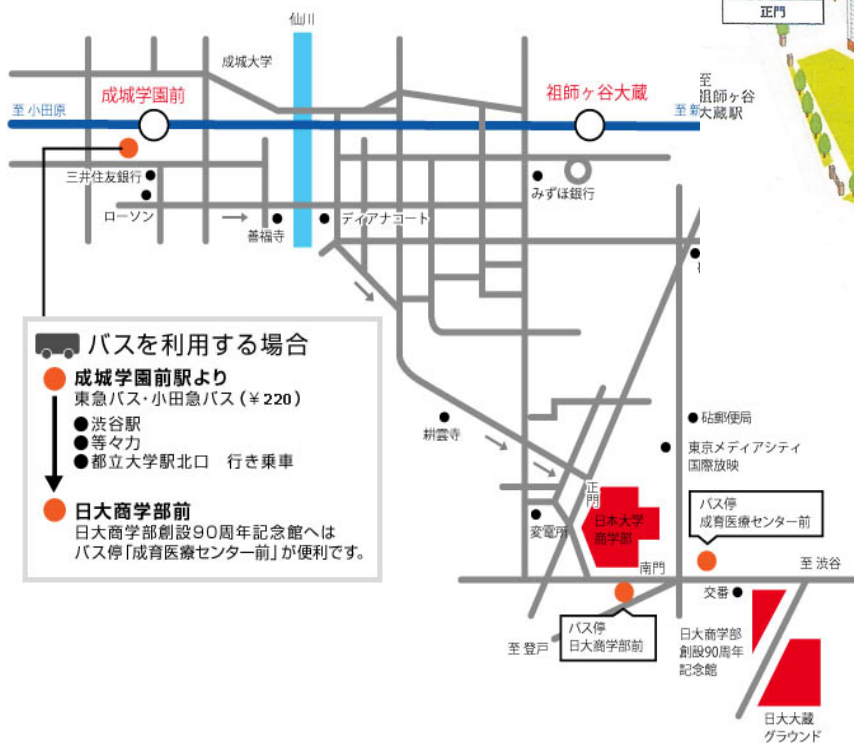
正門

仙川

成城大学

成城学園前

祖師ヶ谷大蔵

至 小田原

至 新

至 祖師ヶ谷大蔵駅

三井住友銀行

ローソン

善福寺

ディアナコート

みずほ銀行

バスを利用する場合

成城学園前駅より
東急バス・小田急バス（¥220）
●渋谷駅
●等々力
●都立大学駅北口　行き乗車

日大商学部前
日大商学部創設90周年記念館へは
バス停「成育医療センター前」が便利です。

耕雲寺

砧郵便局

東京メディアシティ
国際放映

正門

日本大学
商学部

変電所

南門

バス停
成育医療センター前

至 渋谷

交番

バス停
日大商学部前

至 登戸

日大商学部
創設90周年
記念館

日大大蔵
グラウンド